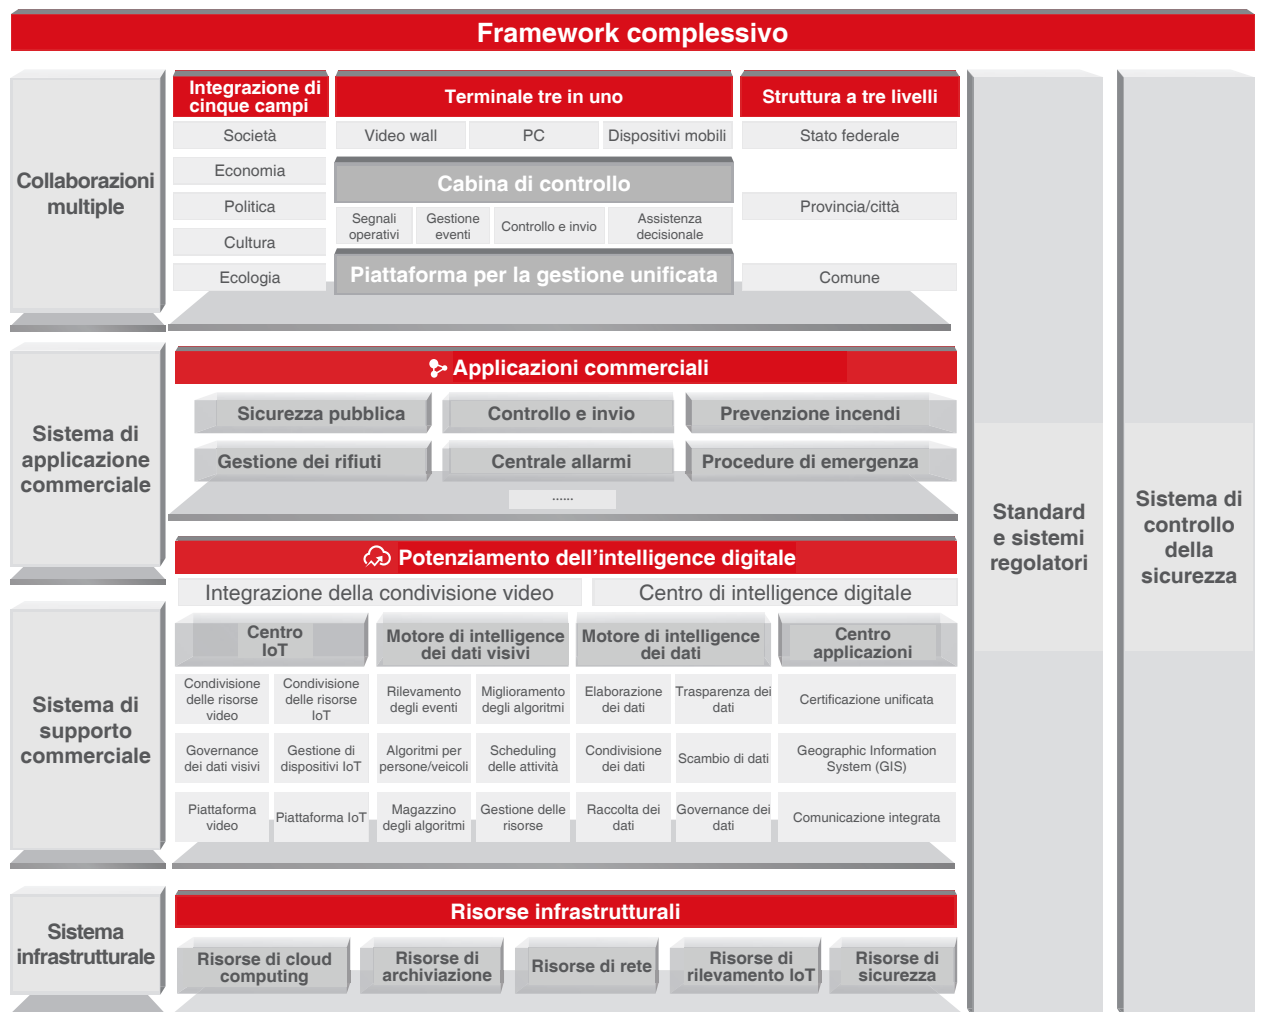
Framework complessivo

Collaborazioni multiple

Integrazione di cinque campi

Società

Economia

Politica

Cultura

Ecologia

Terminale tre in uno

Video wall

PC

Dispositivi mobili

Cabina di controllo

Segnali operativi

Gestione eventi

Controllo e invio

Assistenza decisionale

Piattaforma per la gestione unificata

Struttura a tre livelli

Stato federale

Provincia/città

Comune

Sistema di applicazione commerciale

Applicazioni commerciali

Sicurezza pubblica

Controllo e invio

Prevenzione incendi

Gestione dei rifiuti

Centrale allarmi

Procedure di emergenza

......

Sistema di supporto commerciale

Potenziamento dell’intelligence digitale

Integrazione della condivisione video

Centro di intelligence digitale

Centro IoT

Motore di intelligence dei dati visivi

Motore di intelligence dei dati

Centro applicazioni

Condivisione delle risorse video

Condivisione delle risorse IoT

Rilevamento degli eventi

Miglioramento degli algoritmi

Elaborazione dei dati

Trasparenza dei dati

Certificazione unificata

Governance dei dati visivi

Gestione di dispositivi IoT

Algoritmi per persone/veicoli

Scheduling delle attività

Condivisione dei dati

Scambio di dati

Geographic Information System (GIS)

Piattaforma video

Piattaforma IoT

Magazzino degli algoritmi

Gestione delle risorse

Raccolta dei dati

Governance dei dati

Comunicazione integrata

Sistema infrastrutturale

Risorse infrastrutturali

Risorse di cloud computing

Risorse di archiviazione

Risorse di rete

Risorse di rilevamento IoT

Risorse di sicurezza

Standard e sistemi regolatori

Sistema di controllo della sicurezza